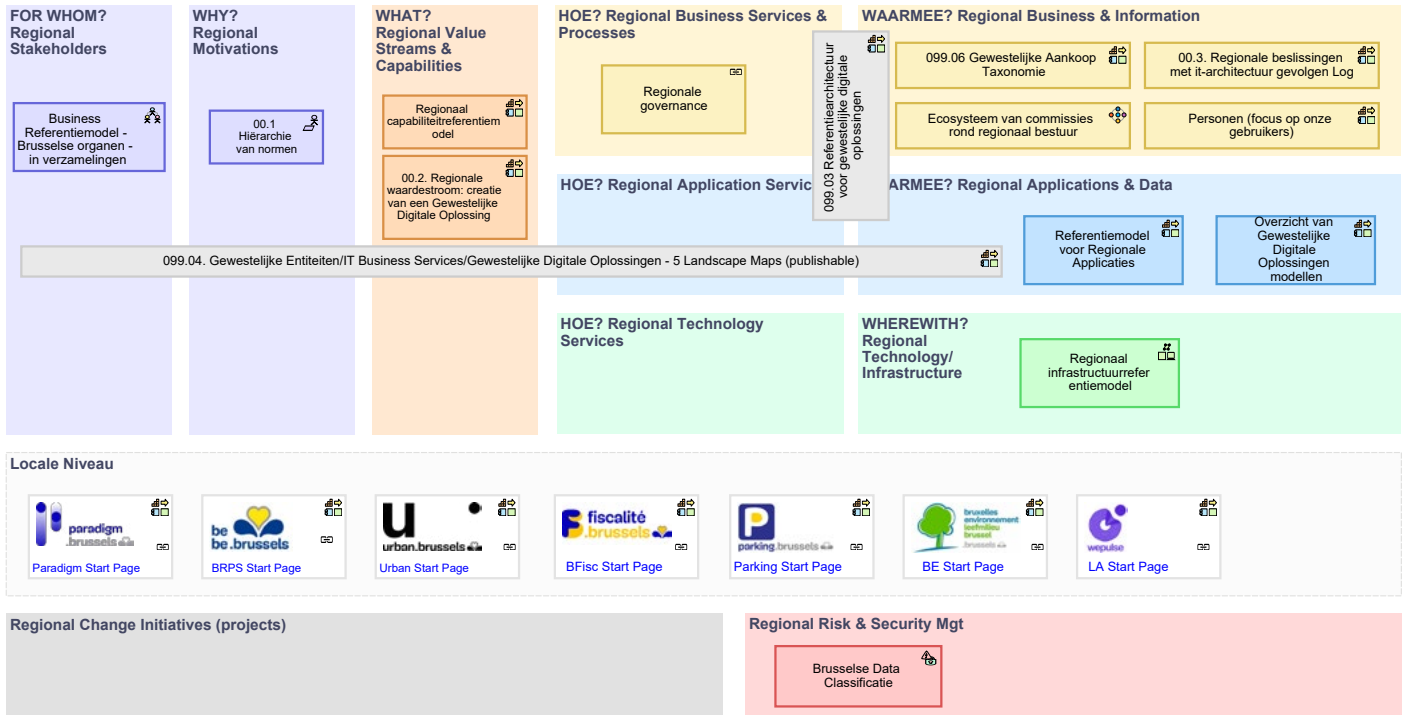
FOR WHOM? Regional Stakeholders

Business Referentiemodel - Brusselse organen - in verzamelingen

WHY? Regional Motivations

00.1 Hiërarchie van normen

WHAT? Regional Value Streams & Capabilities

Regionaal capabiliteitreferentiemodel

00.2. Regionale waardestroom: creatie van een Gewestelijke Digitale Oplossing

HOE? Regional Business Services & Processes

Regionale governance

099.03 Referentiearchitectuur voor gewestelijke digitale oplossingen

WAARMEE? Regional Business & Information

099.06 Gewestelijke Aankoop Taxonomie

00.3. Regionale beslissingen met it-architectuur gevolgen Log

Ecosysteem van commissies rond regionaal bestuur

Personen (focus op onze gebruikers)

HOE? Regional Application Servic

ARMEE? Regional Applications & Data

Referentiemodel voor Regionale Applicaties

Overzicht van Gewestelijke Digitale Oplossingen modellen

099.04. Gewestelijke Entiteiten/IT Business Services/Gewestelijke Digitale Oplossingen - 5 Landscape Maps (publishable)

HOE? Regional Technology Services

WHEREWITH? Regional Technology/ Infrastructure

Regionaal infrastructuurreferentiemodel

Locale Niveau

paradigm .brussels
Paradigm Start Page

be be.brussels
BRPS Start Page

u urban.brussels
Urban Start Page

fiscalité .brussels
BFisc Start Page

P parking.brussels
Parking Start Page

bruxelles environnement leefmilieu brussel .brussels
BE Start Page

wepulse
LA Start Page

Regional Change Initiatives (projects)

Regional Risk & Security Mgt

Brusselse Data Classificatie